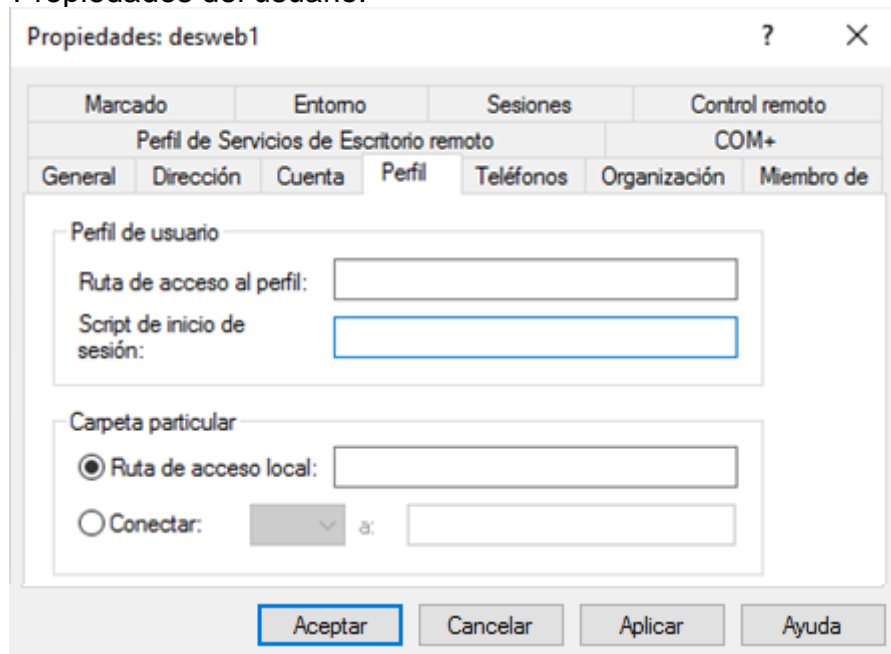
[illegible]

Propiedades: desweb1

?

×

Marcado | Entorno | Sesiones | Control remoto

Perfil de Servicios de Escritorio remoto | COM+

General | Dirección | Cuenta | Perfil | Teléfonos | Organización | Miembro de

Perfil de usuario

Ruta de acceso al perfil:

Script de inicio de sesión:

Carpeta particular

Ruta de acceso local:

Conectar:

a:

Aceptar

Cancelar

Aplicar

Ayuda